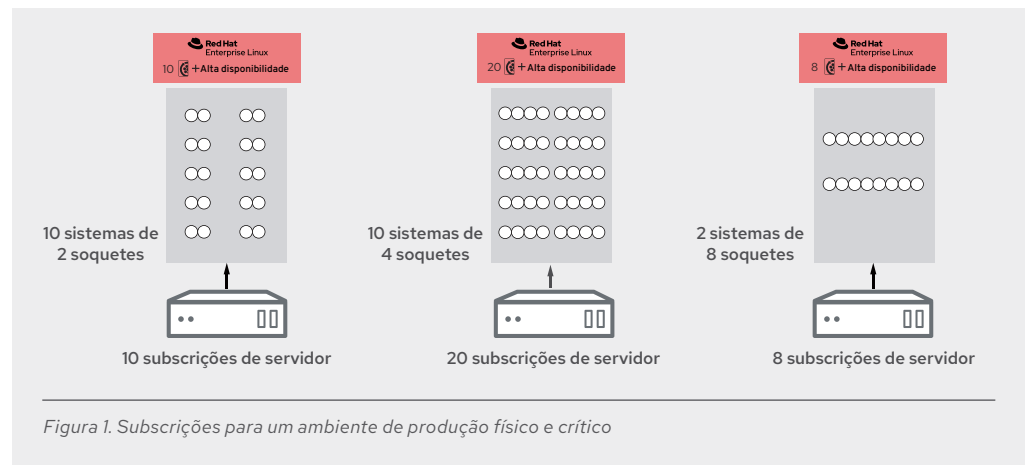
Red Hat Enterprise Linux
10 + Alta disponibilidade

10 sistemas de 2 soquetes

10 subscrições de servidor

Red Hat Enterprise Linux
20 + Alta disponibilidade

10 sistemas de 4 soquetes

20 subscrições de servidor

Red Hat Enterprise Linux
8 + Alta disponibilidade

2 sistemas de 8 soquetes

8 subscrições de servidor

Figura 1. Subscrições para um ambiente de produção físico e crítico